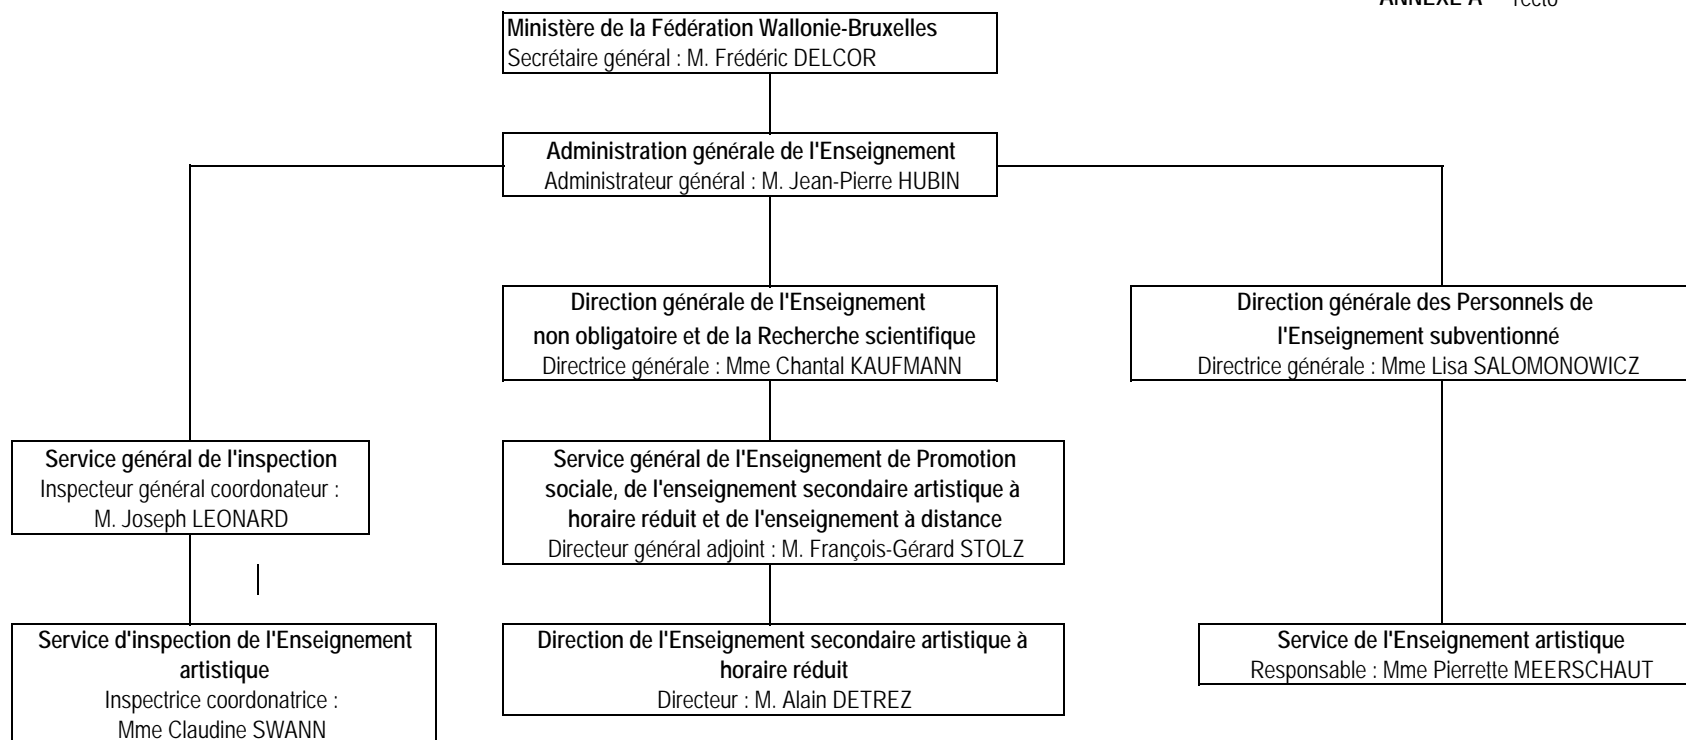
ANNEXE A recto

Ministère de la Fédération Wallonie-Bruxelles
Secrétaire général : M. Frédéric DELCOR

Administration générale de l'Enseignement
Administrateur général : M. Jean-Pierre HUBIN

Direction générale de l'Enseignement non obligatoire et de la Recherche scientifique
Directrice générale : Mme Chantal KAUFMANN

Direction générale des Personnels de l'Enseignement subventionné
Directrice générale : Mme Lisa SALOMONOWICZ

Service général de l'inspection
Inspecteur général coordonateur : M. Joseph LEONARD

Service général de l'Enseignement de Promotion sociale, de l'enseignement secondaire artistique à horaire réduit et de l'enseignement à distance
Directeur général adjoint : M. François-Gérard STOLZ

Service d'inspection de l'Enseignement artistique
Inspectrice coordonatrice : Mme Claudine SWANN

Direction de l'Enseignement secondaire artistique à horaire réduit
Directeur : M. Alain DETREZ

Service de l'Enseignement artistique
Responsable : Mme Pierrette MEERSCHAUT